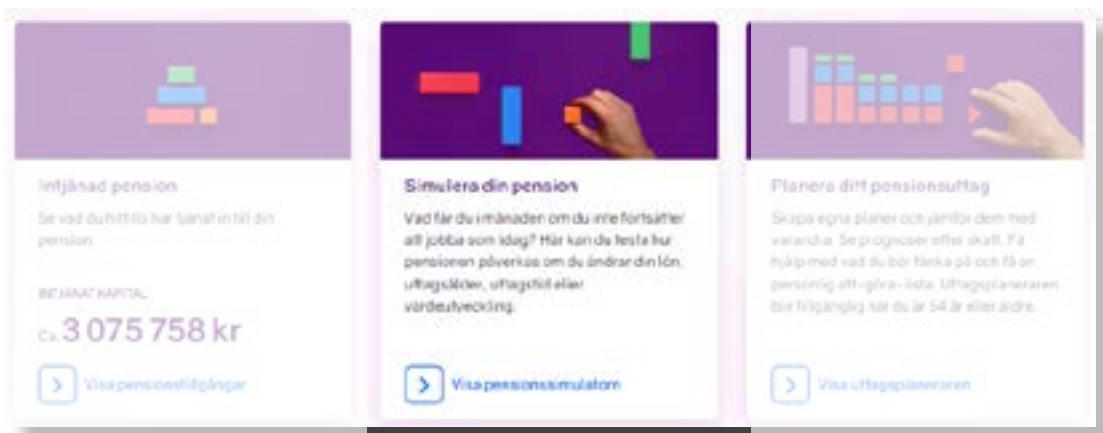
Intjänad pension

Se vad du hittills har tjänat in till din pension.

INTJÄNAT KAPITAL

Ca. 3 075 758 kr

Visa pensionstillgångar

Simulera din pension

Vad får du i månaden om du inte fortsätter att jobba som idag? Här kan du testa hur pensionen påverkas om du ändrar din lön, uttagsålder, uttagstid eller värdeutveckling.

Visa pensionssimulatorn

Planera ditt pensionsuttag

Skapa egna planer och jämför dem med varandra. Se prognoser efter skatt. Få hjälp med vad du bör tänka på och få en personlig att-göra-lista. Uttagsplaneraren blir tillgänglig när du är 54 år eller äldre.

Visa uttagsplaneraren